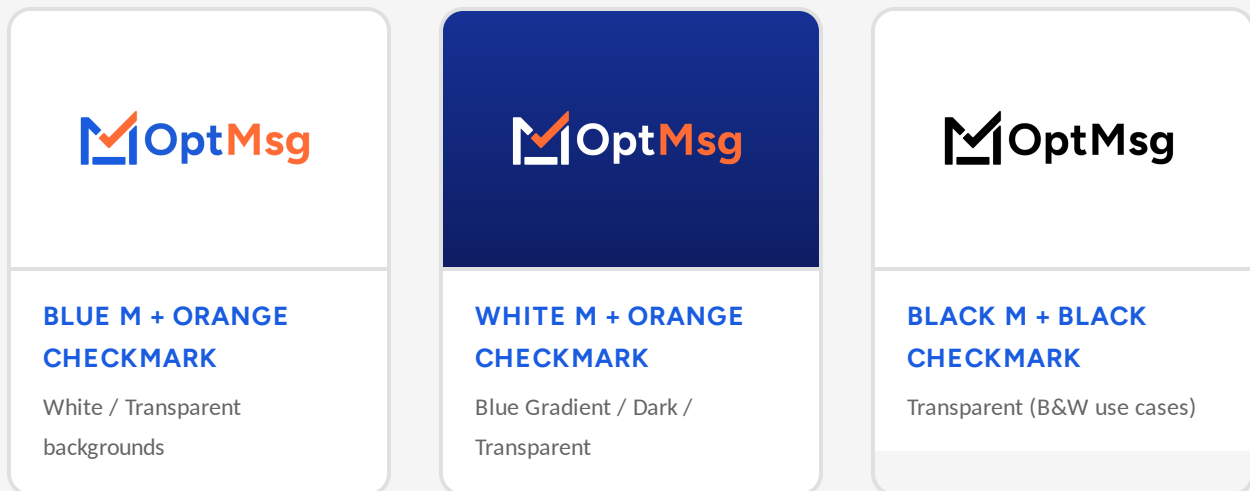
OptMsg

BLUE M + ORANGE CHECKMARK

White / Transparent backgrounds

OptMsg

WHITE M + ORANGE CHECKMARK

Blue Gradient / Dark / Transparent

OptMsg

BLACK M + BLACK CHECKMARK

Transparent (B&W use cases)